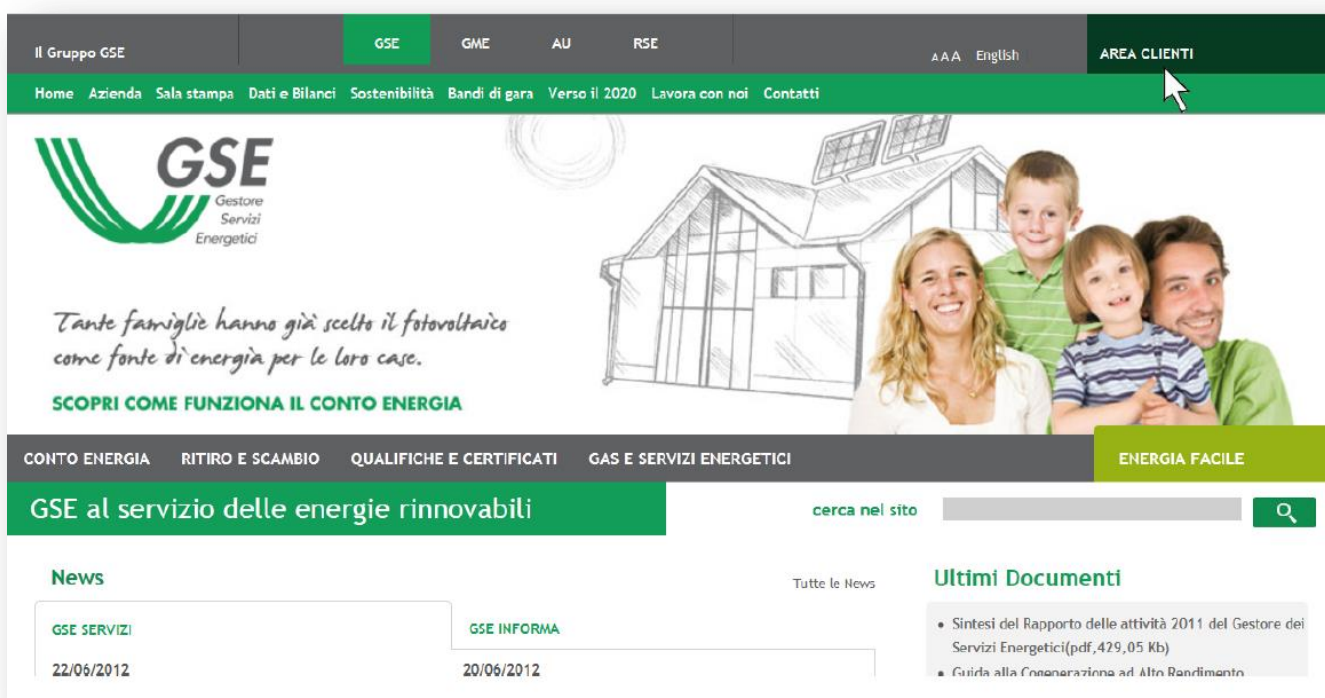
Il Gruppo GSE GSE GME AU RSE AAA English AREA CLIENTI

Home Azienda Sala stampa Dati e Bilanci Sostenibilità Bandi di gara Verso il 2020 Lavora con noi Contatti

GSE Gestore Servizi Energetici

Tante famiglie hanno già scelto il fotovoltaico come fonte di energia per le loro case.

SCOPRI COME FUNZIONA IL CONTO ENERGIA

CONTO ENERGIA RITIRO E SCAMBIO QUALIFICHE E CERTIFICATI GAS E SERVIZI ENERGETICI ENERGIA FACILE

GSE al servizio delle energie rinnovabili

cerca nel sito

News

Tutte le News

GSE SERVIZI

22/06/2012

GSE INFORMA

20/06/2012

Ultimi Documenti

• Sintesi del Rapporto delle attività 2011 del Gestore dei Servizi Energetici(pdf,429,05 Kb)

• Guida alla Cogenerazione ad Alto Rendimento